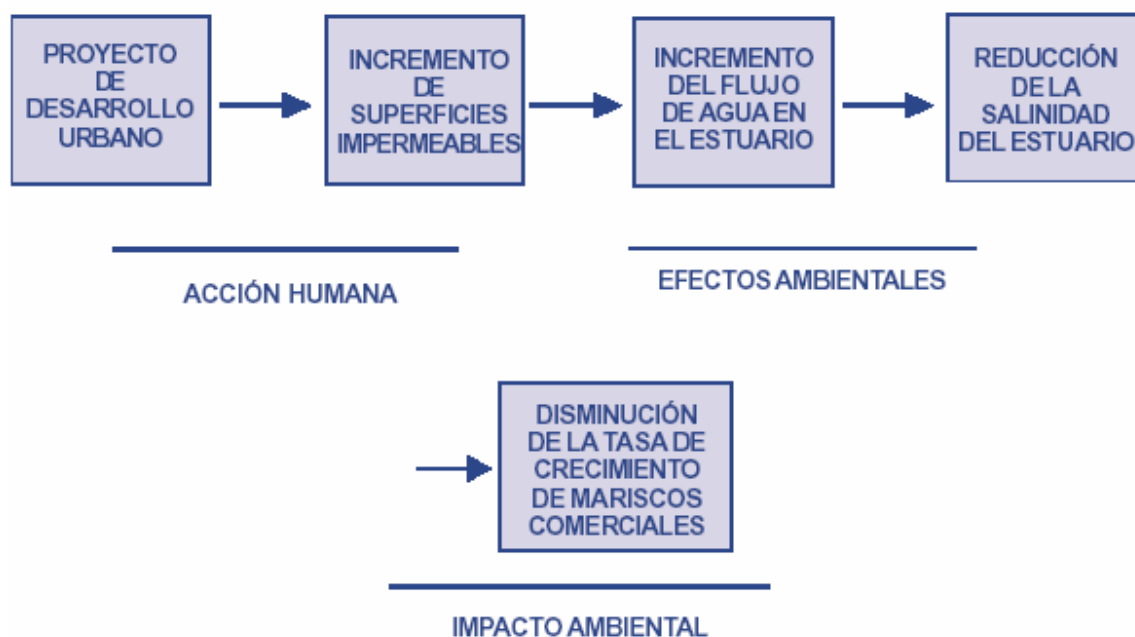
PROYECTO DE DESARROLLO URBANO

INCREMENTO DE SUPERFICIES IMPERMEABLES

INCREMENTO DEL FLUJO DE AGUA EN EL ESTUARIO

REDUCCIÓN DE LA SALINIDAD DEL ESTUARIO

ACCIÓN HUMANA

EFECTOS AMBIENTALES

DISMINUCIÓN DE LA TASA DE CRECIMIENTO DE MARISCOS COMERCIALES

IMPACTO AMBIENTAL